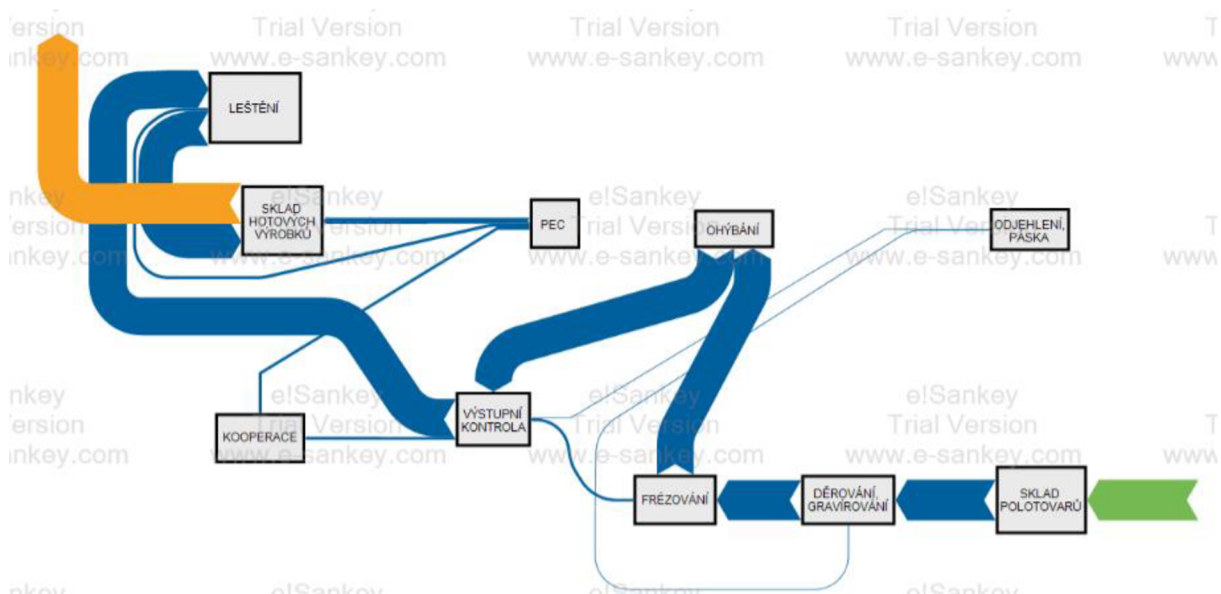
'ersion
nkey.com

Trial Version
www.e-sankey.com

Trial Version
www.e-sankey.com

Trial Version
www.e-sankey.com

T
www

LEŠTĚNÍ

SKLAD HOTOVÝCH VÝROBKŮ

PEC

OHÝBÁNÍ

ODJEHLENÍ, PÁSKA

e!Sankey
'ersion
nkey.com

e!Sankey
Trial Version
www.e-sankey.com

e!Sankey
Trial Version
www.e-sankey.com

e!Sankey
Trial Version
www.e-sankey.com

www

nkey
'ersion
nkey.com

e!Sankey
Trial Version
www.e-sankey.com

e!Sankey
Trial Version
www.e-sankey.com

e!Sankey
Trial Version
www.e-sankey.com

T
www

KOOPERACE

VÝSTUPNÍ KONTROLA

FRÉZOVÁNÍ

DĚROVÁNÍ, GRAVÍROVÁNÍ

SKLAD POLOTOVARŮ

nkey

e!Sankey

e!Sankey